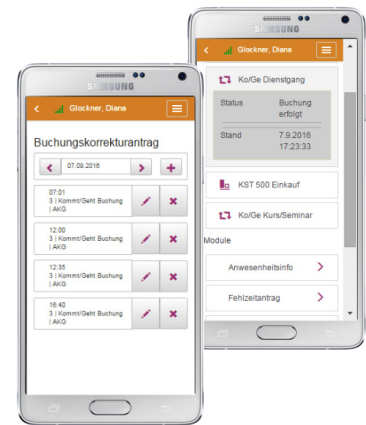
SAMSUNG

Glockner, Diana

Buchungskorrekturantrag

07.09.2016

07:01
3 | Kommt/Geht Buchung | AKG

12:00
3 | Kommt/Geht Buchung | AKG

12:35
3 | Kommt/Geht Buchung | AKG

16:40
3 | Kommt/Geht Buchung | AKG

SAMSUNG

Glockner, Diana

Ko/Ge Dienstgang

| Status | Buchung erfolgt |
|---|---|
| Stand | 7.9.2016 17:23:33 |

KST 500 Einkauf

Ko/Ge Kurs/Seminar

Module

Anwesenheitsinfo

Fehlzeitantrag